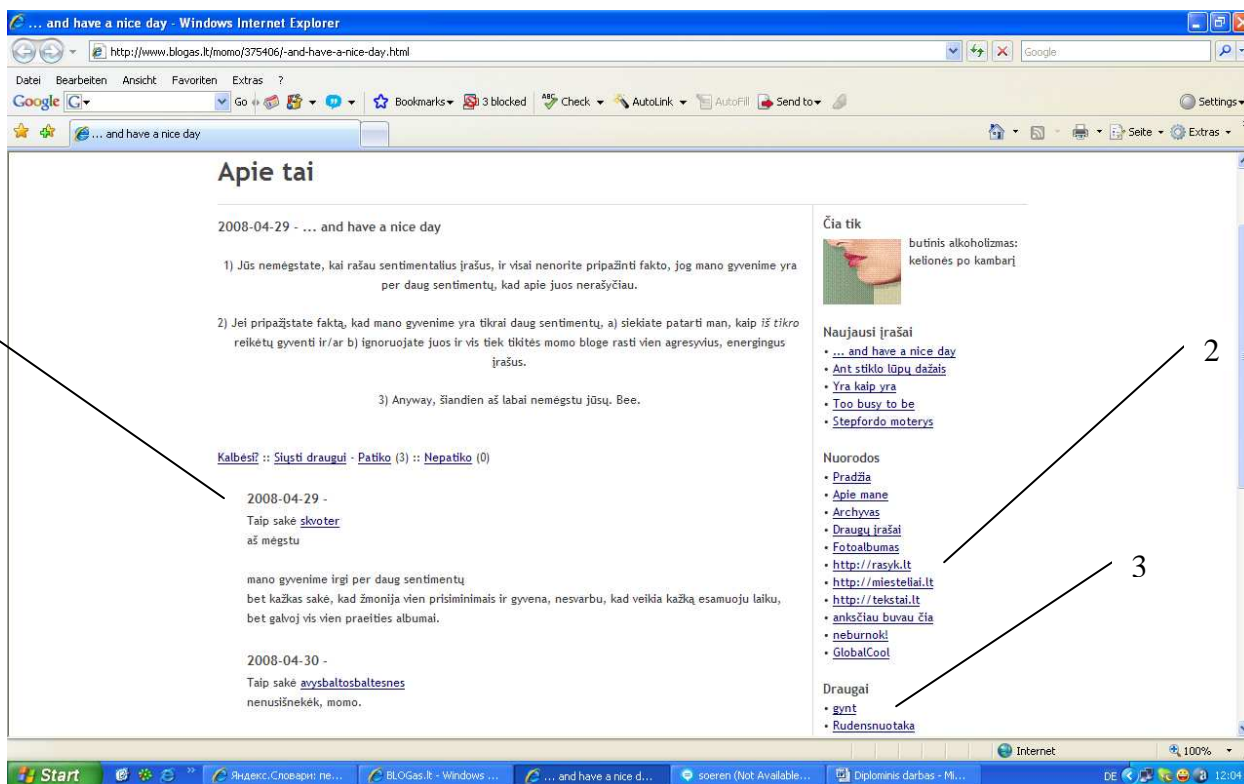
... and have a nice day - Windows Internet Explorer

http://www.blogas.lt/momo/375406/-and-have-a-nice-day.html

Google

Datei Bearbeiten Ansicht Favoriten Extras ?

Google G Go Bookmarks 3 blocked Check AutoLink AutoFill Send to Settings

... and have a nice day

Seite Extras

Apie tai

2008-04-29 - ... and have a nice day

1) Jūs nemėgstate, kai rašau sentimentalius įrašus, ir visai nenorite pripažinti fakto, jog mano gyvenime yra per daug sentimentų, kad apie juos nerašyčiau.

2) Jei pripažįstate faktą, kad mano gyvenime yra tikrai daug sentimentų, a) siekiate patarti man, kaip iš tikro reikėtų gyventi ir/ar b) ignoruojate juos ir vis tiek tikitės momo bloge rasti vien agresyvius, energingus įrašus.

3) Anyway, šiandien aš labai nemėgstu jūsų. Bee.

Kalbėsi? :: Siųsti draugui - Patiko (3) :: Nepatiko (0)

2008-04-29 -
Taip sakė skvoter
aš mėgstu

mano gyvenime irgi per daug sentimentų
bet kažkas sakė, kad žmonija vien prisiminimais ir gyvena, nesvarbu, kad veikia kažką esamuoju laiku, bet galvoj vis vien praeities albumai.

2008-04-30 -
Taip sakė avysbaltosbaltesnes
nenusišnekėk, momo.

Čia tik

butinis alkoholizmas: kelionės po kambarį

Naujausi įrašai
• ... and have a nice day
• Ant stiklo lūpų dažais
• Yra kaip yra
• Too busy to be
• Stepfordo moterys

Nuorodos
• Pradžia
• Apie mane
• Archyvas
• Draugų įrašai
• Fotoalbumas
• http://rasyk.lt
• http://miesteliai.lt
• http://tekstai.lt
• anksčiau buvau čia
• neburnok!
• GlobalCool

Draugai
• gynt
• Rudensnuotaka

2

3

Internet 100%

Start Яндекс.Словари: не... BLOGas.lt - Windows ... ... and have a nice d... soeren (Not Available... Diplominis darbas - Mi... DE 12:04